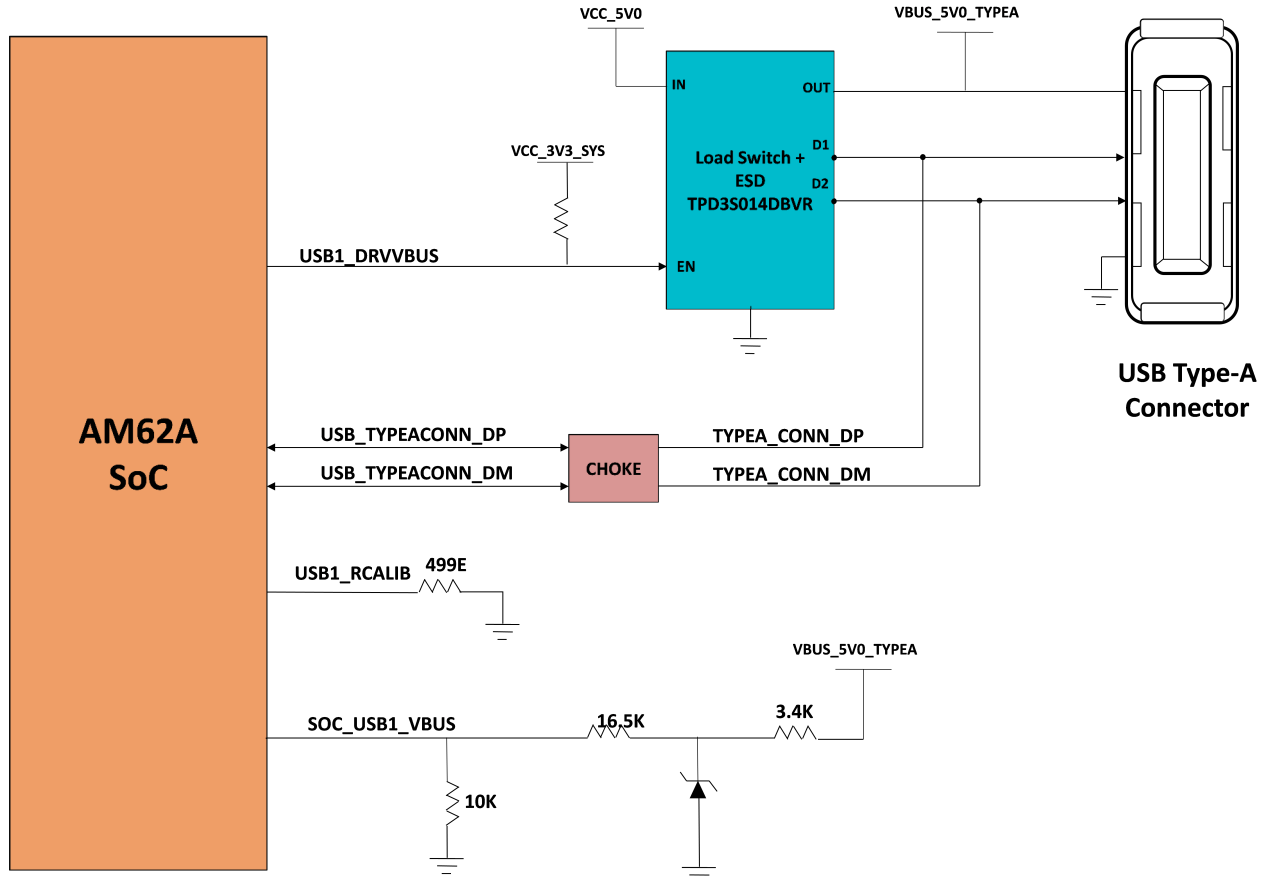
VCC_5V0

VBUS_5V0_TYPEA

IN

OUT

D1

D2

Load Switch + ESD TPD3S014DBVR

EN

VCC_3V3_SYS

USB1_DRVVBUS

USB Type-A Connector

AM62A SoC

USB_TYPEACONN_DP

USB_TYPEACONN_DM

CHOKE

TYPEA_CONN_DP

TYPEA_CONN_DM

USB1_RCALIB

499E

VBUS_5V0_TYPEA

SOC_USB1_VBUS

16.5K

3.4K

10K